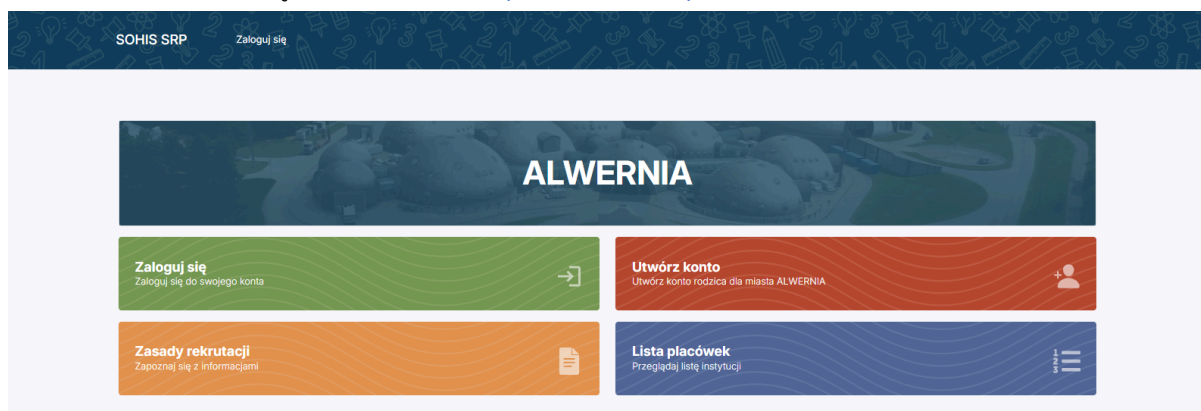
SOHIS SRP Zaloguj się

ALWERNIA

Zaloguj się
Zaloguj się do swojego konta

Utwórz konto
Utwórz konto rodzica dla miasta ALWERNIA

Zasady rekrutacji
Zapoznaj się z informacjami

Lista placówek
Przeglądaj listę instytucji